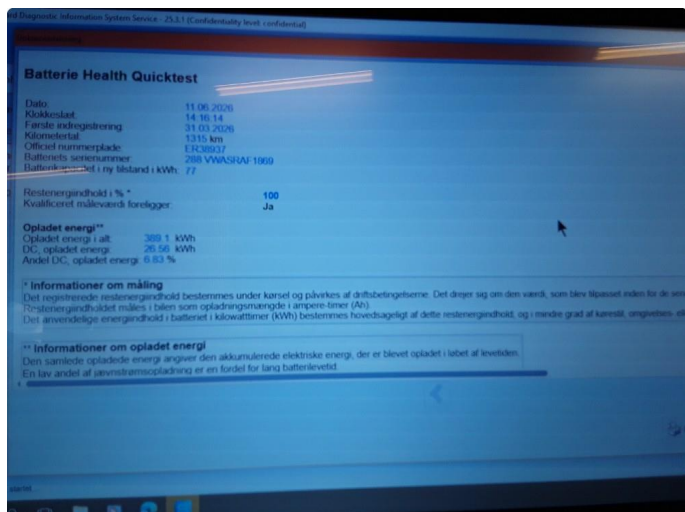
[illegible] Diagnostic Information System Service - 25.3.1 (Confidentiality level: confidential)

Batterie Health Quicktest

| | |
|---|---|
| Dato: | 11.06.2026 |
| Klokkeslæt: | 14:16:14 |
| Første indregistrering: | 31.03.2026 |
| Kilometertal: | 1315 km |
| Officiel nummerplade: | ER38937 |
| Batteriets serienummer: | 288 VWASRAF1869 |
| Batteri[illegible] i ny tilstand i kWh: | 77 |

| | |
|---|---|
| Restenergindhold i % *: | 100 |
| Kvalificeret måleværdi foreligger: | Ja |

Opladet energi**
Opladet energi i alt: 389.1 kWh
DC, opladet energi: 26.56 kWh
Andel DC, opladet energi: 6.83 %

* Informationer om måling
Det registrerede restenergindhold bestemmes under kørsel og påvirkes af driftsbetingelserne. Det drejer sig om den værdi, som blev tilpasset inden for de sen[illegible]
Restenergindholdet måles i bilen som opladningsmængde i ampere-timer (Ah).
Det anvendelige energiindhold i batteriet i kilowattimer (kWh) bestemmes hovedsageligt af dette restenergindhold, og i mindre grad af kørestil, omgivelses- el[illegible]

** Informationer om opladet energi
Den samlede opladede energi angiver den akkumulerede elektriske energi, der er blevet opladet i løbet af levetiden.
En lav andel af jævnstrømsopladning er en fordel for lang batterilevetid.